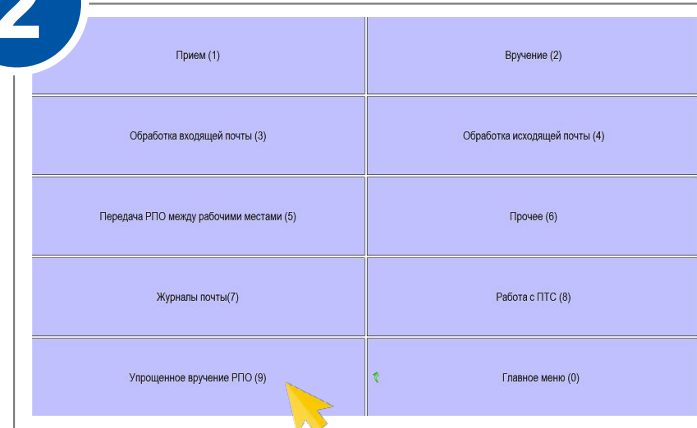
2

| Прием (1) | Вручение (2) |
|---|---|
| Обработка входящей почты (3) | Обработка исходящей почты (4) |
| Передача РПО между рабочими местами (5) | Прочее (6) |
| Журналы почты(7) | Работа с ПТС (8) |
| Упрощенное вручение РПО (9) | Главное меню (0) |